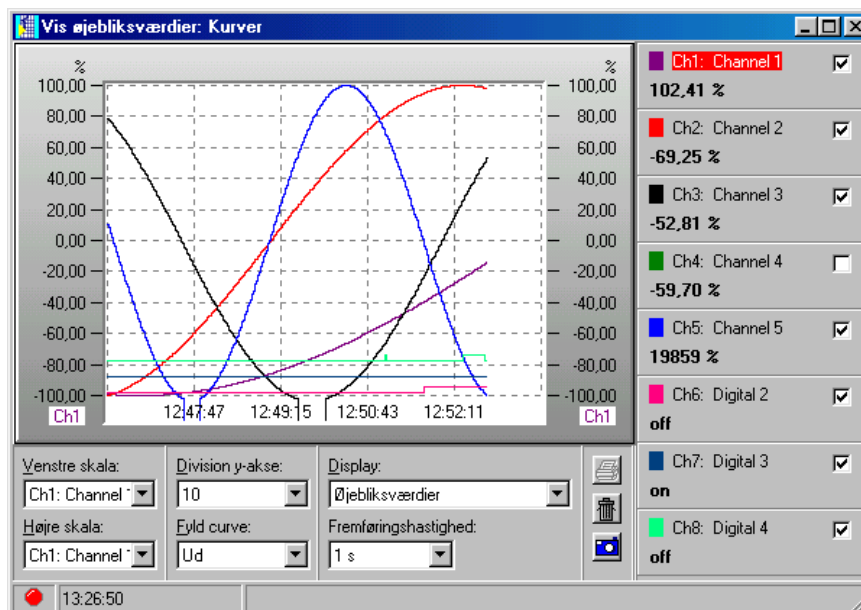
Vis øjebliksværdier: Kurver

%
100,00
80,00
60,00
40,00
20,00
0,00
-20,00
-40,00
-60,00
-80,00
-100,00
Ch1

12:47:47 12:49:15 12:50:43 12:52:11

%
100,00
80,00
60,00
40,00
20,00
0,00
-20,00
-40,00
-60,00
-80,00
-100,00
Ch1

Ch1: Channel 1
102,41 %
Ch2: Channel 2
-69,25 %
Ch3: Channel 3
-52,81 %
Ch4: Channel 4
-59,70 %
Ch5: Channel 5
19859 %
Ch6: Digital 2
off
Ch7: Digital 3
on
Ch8: Digital 4
off

Venstre skala:
Ch1: Channel
Højre skala:
Ch1: Channel
Division y-akse:
10
Fyld curve:
Ud
Display:
Øjebliksværdier
Fremføringshastighed:
1 s

13:26:50